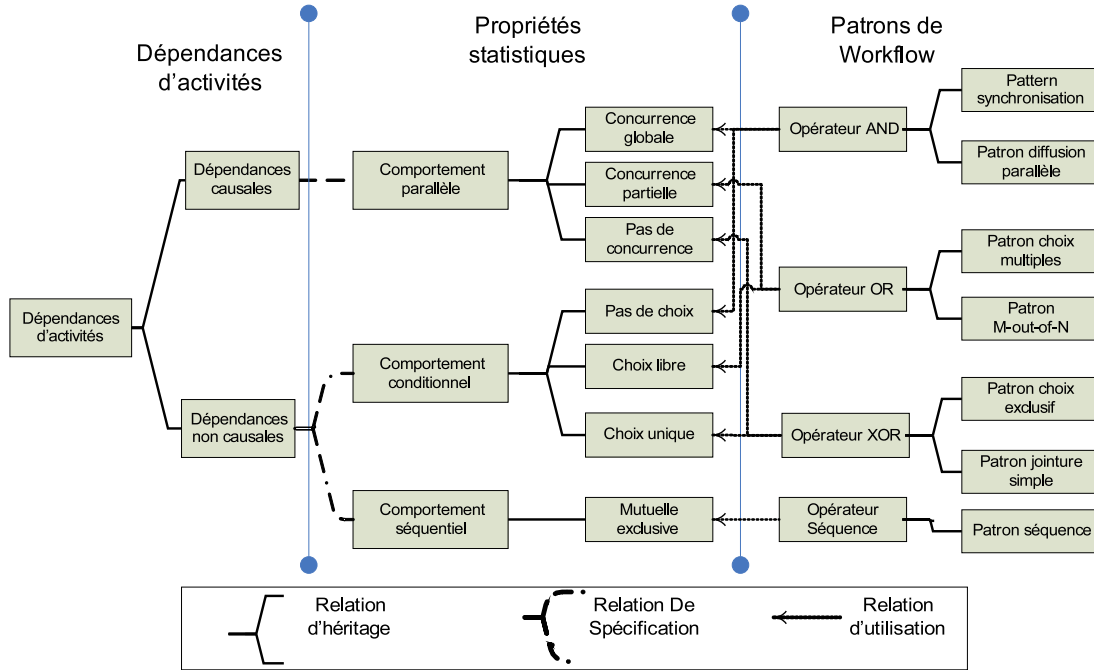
Dépendances d'activités

Propriétés statistiques

Patrons de Workflow

Dépendances d'activités

Dépendances causales

Dépendances non causales

Comportement parallèle

Comportement conditionnel

Comportement séquentiel

Concurrence globale

Concurrence partielle

Pas de concurrence

Pas de choix

Choix libre

Choix unique

Mutuelle exclusive

Opérateur AND

Opérateur OR

Opérateur XOR

Opérateur Séquence

Pattern synchronisation

Patron diffusion parallèle

Patron choix multiples

Patron M-out-of-N

Patron choix exclusif

Patron jointure simple

Patron séquence

Relation d'héritage

Relation De Spécification

Relation d'utilisation